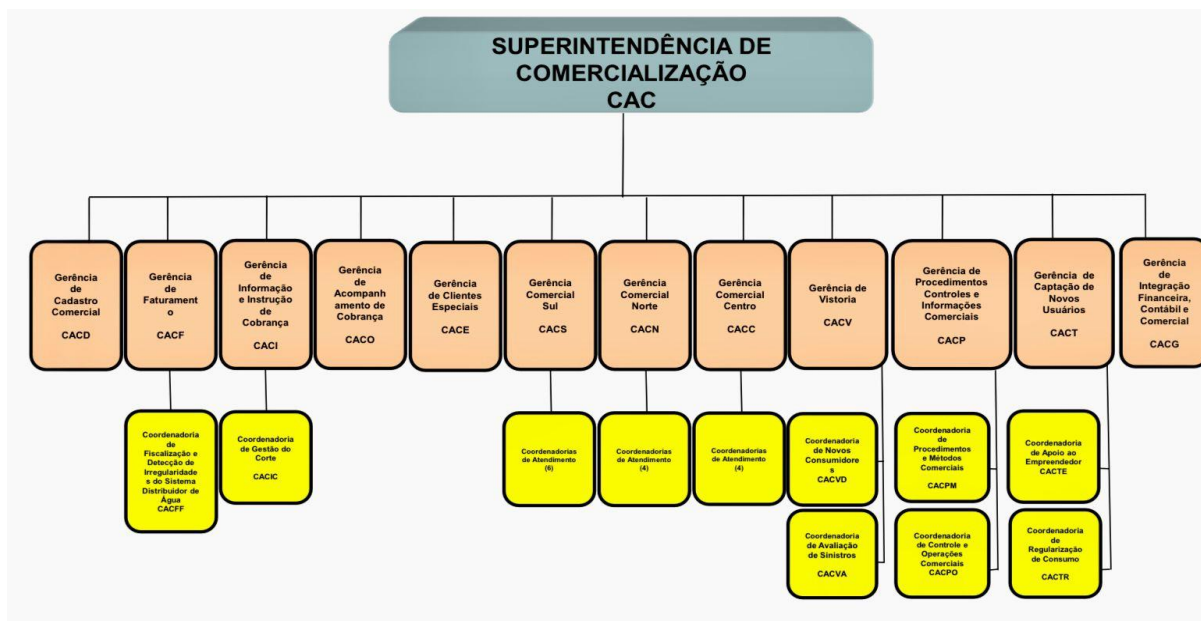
SUPERINTENDÊNCIA DE COMERCIALIZAÇÃO
CAC

Gerência de Cadastro Comercial
CACD

Gerência de Faturamento
CACF

Gerência de Informação e Instrução de Cobrança
CACI

Gerência de Acompanhamento de Cobrança
CACO

Gerência de Clientes Especiais
CACE

Gerência Comercial Sul
CACS

Gerência Comercial Norte
CACN

Gerência Comercial Centro
CACC

Gerência de Vistoria
CACV

Gerência de Procedimentos Controles e Informações Comerciais
CACP

Gerência de Captação de Novos Usuários
CACT

Gerência de Integração Financeira, Contábil e Comercial
CACG

Coordenadoria de Fiscalização e Detecção de Irregularidades do Sistema Distribuidor de Água
CACFF

Coordenadoria de Gestão do Corte
CACIC

Coordenadorias de Atendimento (6)

Coordenadorias de Atendimento (4)

Coordenadorias de Atendimento (4)

Coordenadoria de Novos Consumidores
CACVD

Coordenadoria de Avaliação de Sinistros
CACVA

Coordenadoria de Procedimentos e Métodos Comerciais
CACPM

Coordenadoria de Controle e Operações Comerciais
CACPO

Coordenadoria de Apoio ao Empreendedor
CACTE

Coordenadoria de Regularização de Consumo
CACTR